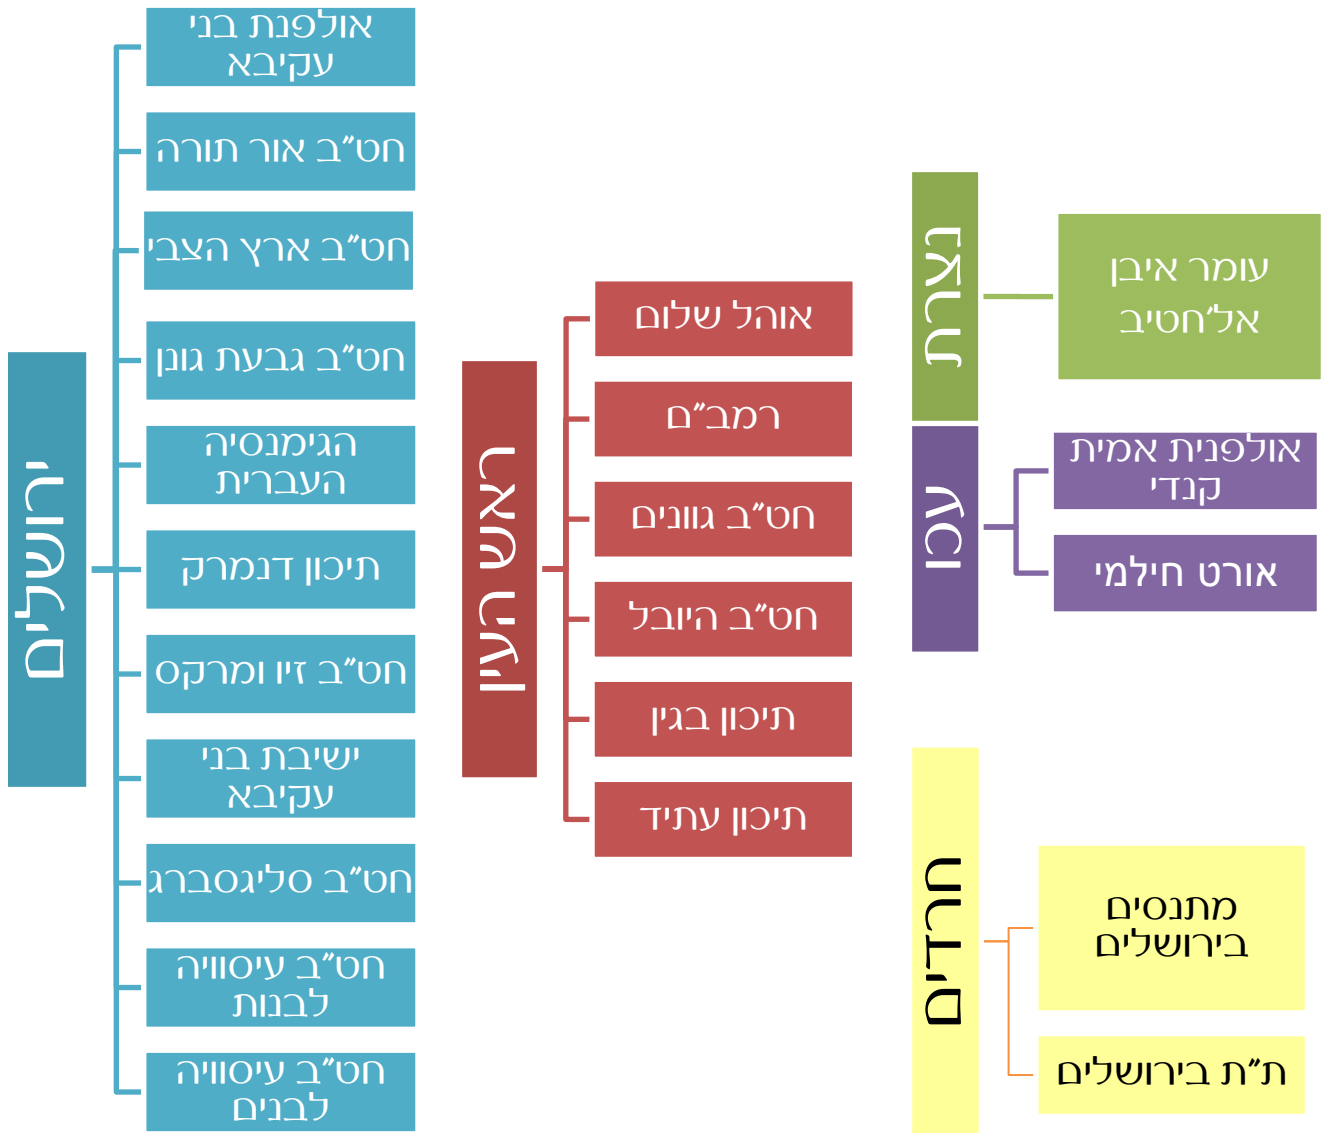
ירושלים

אולפנת בני עקיבא

חט״ב אור תורה

חט״ב ארץ הצבי

חט״ב גבעת גונן

הגימנסיה העברית

תיכון דנמרק

חט״ב זיו ומרקס

ישיבת בני עקיבא

חט״ב סליגסברג

חט״ב עיסוויה לבנות

חט״ב עיסוויה לבנים

ראש העין

אוהל שלום

רמב״ם

חט״ב גוונים

חט״ב היובל

תיכון בגין

תיכון עתיד

נצרת

עומר איבן אל׳חטיב

עכו

אולפנית אמית קנדי

אורט חילמי

חרדים

מתנסים בירושלים

ת״ת בירושלים